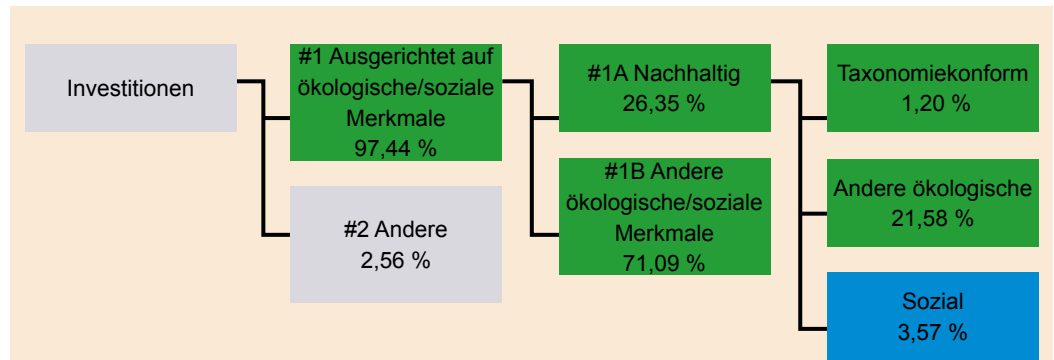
Investitionen

#1 Ausgerichtet auf ökologische/soziale Merkmale 97,44 %

#2 Andere 2,56 %

#1A Nachhaltig 26,35 %

#1B Andere ökologische/soziale Merkmale 71,09 %

Taxonomiekonform 1,20 %

Andere ökologische 21,58 %

Sozial 3,57 %